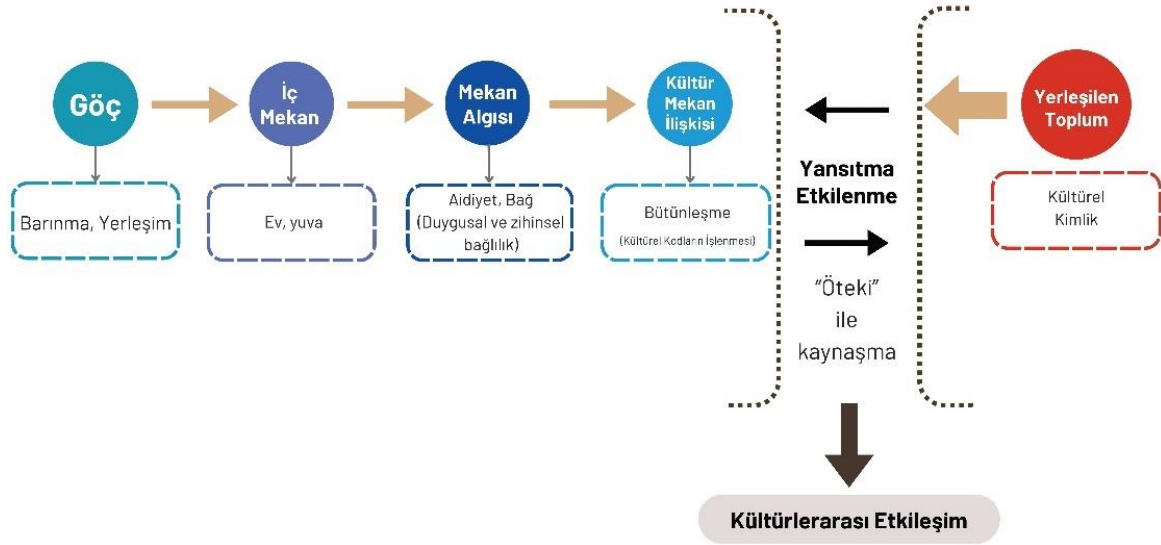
Göç

Barınma, Yerleşim

İç Mekan

Ev, yuva

Mekan Algısı

Aidiyet, Bağ (Duygusal ve zihinsel bağlılık)

Kültür Mekan İlişkisi

Bütünleşme (Kültürel Kodların İşlenmesi)

Yansıtma Etkilenme

"Öteki" ile kaynaşma

Yerleşilen Toplum

Kültürel Kimlik

Kültürlerarası Etkileşim